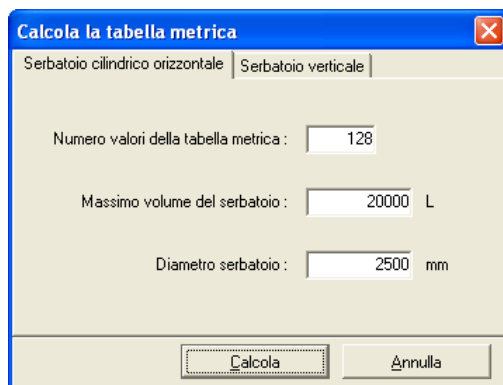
Calcola la tabella metrica

Serbatoio cilindrico orizzontale | Serbatoio verticale

Numero valori della tabella metrica : 128

Massimo volume del serbatoio : 20000 L

Diametro serbatoio : 2500 mm

Calcola

Annulla